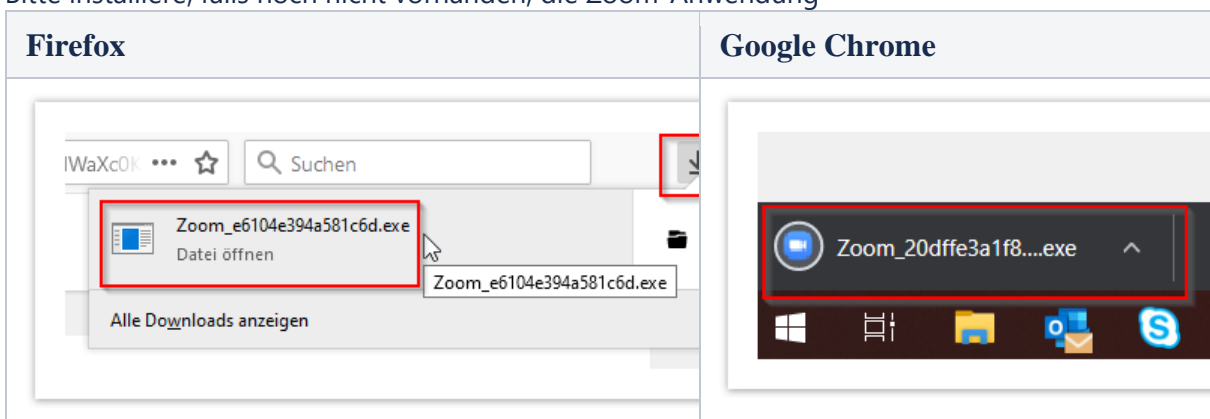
Bitte installiere, falls noch nicht vorhanden, die Zoom-Anwendung

| Firefox | Google Chrome |
|---|---|
| WaXc0K ••• Suchen<br>Zoom_e6104e394a581c6d.exe<br>Datei öffnen<br>Zoom_e6104e394a581c6d.exe<br>Alle Downloads anzeigen | Zoom_20dffe3a1f8....exe |